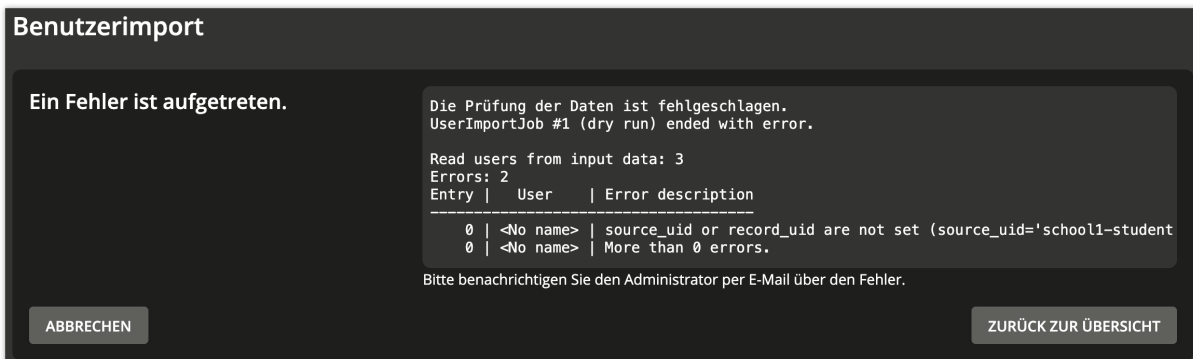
Benutzerimport

Ein Fehler ist aufgetreten.

Die Prüfung der Daten ist fehlgeschlagen.
UserImportJob #1 (dry run) ended with error.

Read users from input data: 3
Errors: 2
Entry | User | Error description
------------------------------------
0 | <No name> | source_uid or record_uid are not set (source_uid='school1-student
0 | <No name> | More than 0 errors.

Bitte benachrichtigen Sie den Administrator per E-Mail über den Fehler.

ABBRECHEN

ZURÜCK ZUR ÜBERSICHT